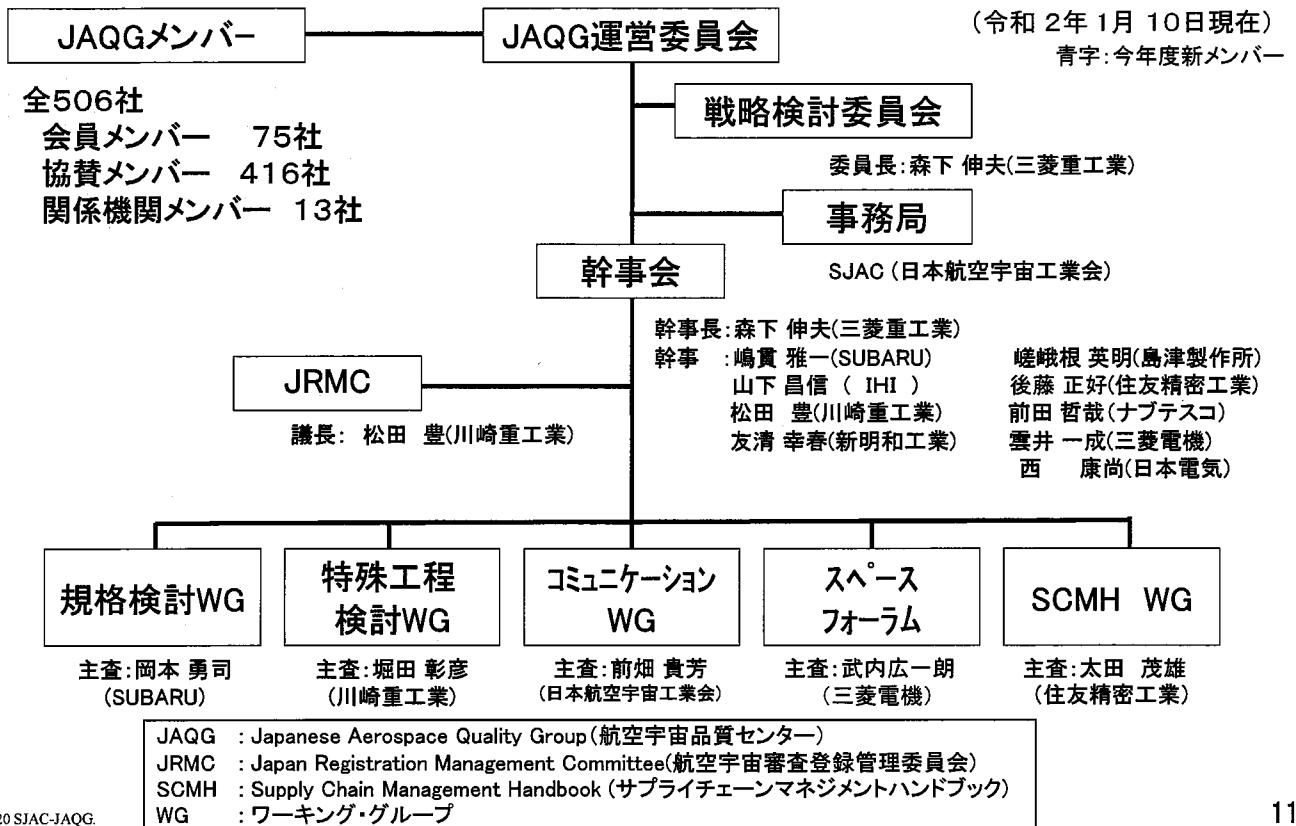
JAQGメンバー

JAQG運営委員会

(令和 2年 1月 10日現在)
青字:今年度新メンバー

全506社
会員メンバー 75社
協賛メンバー 416社
関係機関メンバー 13社

戦略検討委員会

委員長:森下 伸夫(三菱重工業)

事務局

幹事会

SJAC (日本航空宇宙工業会)

幹事長:森下 伸夫(三菱重工業)
幹事 :嶋貫 雅一(SUBARU)
山下 昌信 ( IHI )
松田 豊(川崎重工業)
友清 幸春(新明和工業)
嵯峨根 英明(島津製作所)
後藤 正好(住友精密工業)
前田 哲哉(ナブテスコ)
雲井 一成(三菱電機)
西 康尚(日本電気)

JRMC

議長: 松田 豊(川崎重工業)

規格検討WG

主査:岡本 勇司 (SUBARU)

特殊工程検討WG

主査:堀田 彰彦 (川崎重工業)

コミュニケーションWG

主査:前畑 貴芳 (日本航空宇宙工業会)

スペースフォーラム

主査:武内広一朗 (三菱電機)

SCMH WG

主査:太田 茂雄 (住友精密工業)

JAQG : Japanese Aerospace Quality Group(航空宇宙品質センター)
JRMC : Japan Registration Management Committee(航空宇宙審査登録管理委員会)
SCMH : Supply Chain Management Handbook (サプライチェーンマネジメントハンドブック)
WG : ワーキング・グループ

20 SJAC-JAQG.

11